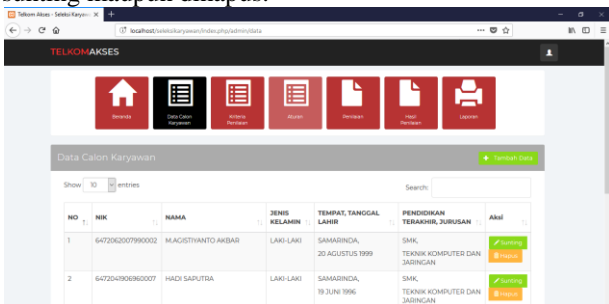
sunting maupun dihapus.

Telkom Akses - Seleksi Karyaw ×

localhost/seleksikaryawan/index.php/admin/data

TELKOMAKSES

Beranda

Data Calon Karyawan

Kriteria Penilaian

Aturan

Penilaian

Hasil Penilaian

Laporan

Data Calon Karyawan

Tambah Data

Show 10 entries

Search:

| NO | NIK | NAMA | JENIS KELAMIN | TEMPAT, TANGGAL LAHIR | PENDIDIKAN TERAKHIR, JURUSAN | Aksi |
|---|---|---|---|---|---|---|
| 1 | 6472062007990002 | M.AGISTIYANTO AKBAR | LAKI-LAKI | SAMARINDA, 20 AGUSTUS 1999 | SMK, TEKNIK KOMPUTER DAN JARINGAN | Sunting Hapus |
| 2 | 6472041906960007 | HADI SAPUTRA | LAKI-LAKI | SAMARINDA, 19 JUNI 1996 | SMK, TEKNIK KOMPUTER DAN JARINGAN | Sunting Hapus |